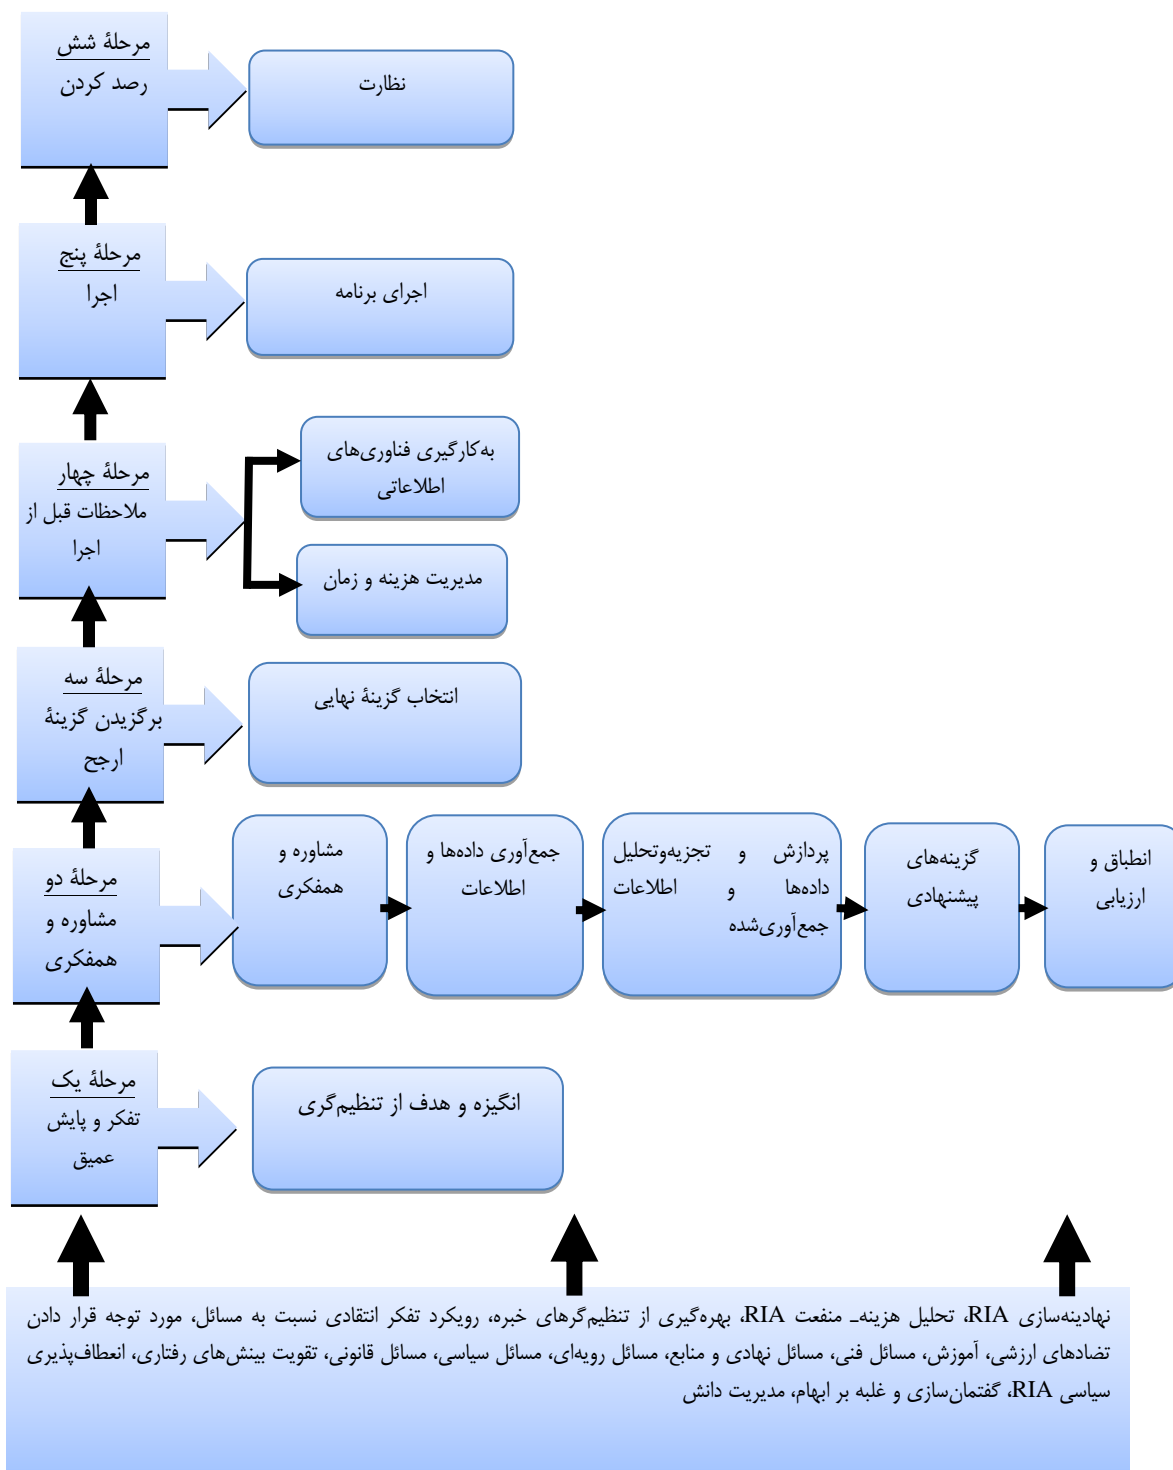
مرحلۀ شش
رصد کردن

نظارت

مرحلۀ پنج
اجرا

اجرای برنامه

مرحلۀ چهار
ملاحظات قبل از اجرا

به‌کارگیری فناوری‌های اطلاعاتی

مدیریت هزینه و زمان

مرحلۀ سه
برگزیدن گزینۀ ارجح

انتخاب گزینۀ نهایی

مرحلۀ دو
مشاوره و همفکری

مشاوره و همفکری

جمع‌آوری داده‌ها و اطلاعات

تجزیه‌وتحلیل و پردازش اطلاعات و داده‌ها جمع‌آوری‌شده

گزینه‌های پیشنهادی

انطباق و ارزیابی

مرحلۀ یک
تفکر و پایش عمیق

انگیزه و هدف از تنظیم‌گری

نهادینه‌سازی RIA، تحلیل هزینه- منفعت RIA، بهره‌گیری از تنظیم‌گرهای خبره، رویکرد تفکر انتقادی نسبت به مسائل، مورد توجه قرار دادن تضادهای ارزشی، آموزش، مسائل فنی، مسائل نهادی و منابع، مسائل رویه‌ای، مسائل سیاسی، مسائل قانونی، تقویت بینش‌های رفتاری، انعطاف‌پذیری سیاسی RIA، گفتمان‌سازی و غلبه بر ابهام، مدیریت دانش